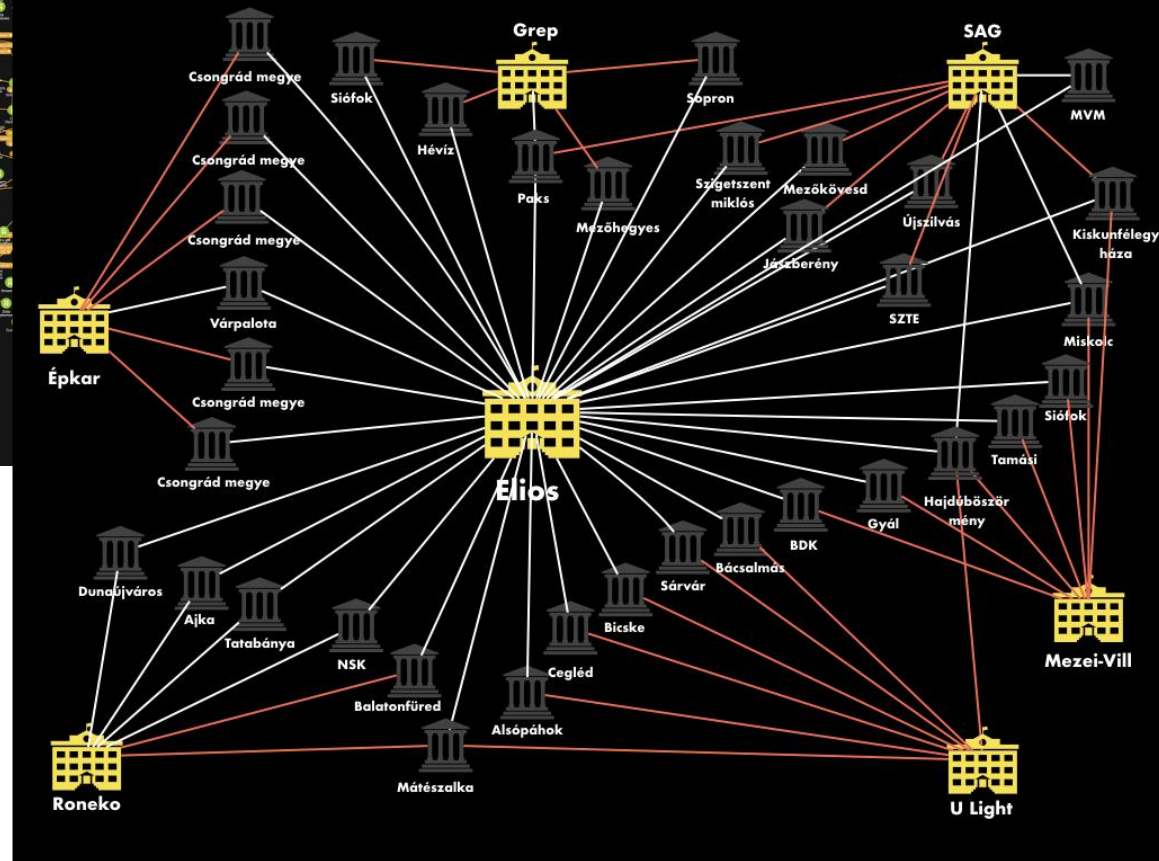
Grep

SAG

Csongrád megye

Siófok

Sopron

MVM

Hévíz

Csongrád megye

Paks

Szigetszentmiklós

Mezőkövesd

Újszilvás

Mezőhegyes

Kiskunfélegyháza

Csongrád megye

Jászberény

SZTE

Várpalota

Épkar

Miskolc

Csongrád megye

Siófok

Tamási

Csongrád megye

Elios

Hajdúböszörmény

Gyál

BDK

Bácsalmás

Sárvár

Dunaújváros

Ajka

Tatabánya

Bicske

Mezei-Vill

NSK

Cegléd

Balatonfüred

Alsópáhok

Mátészalka

Roneko

U Light